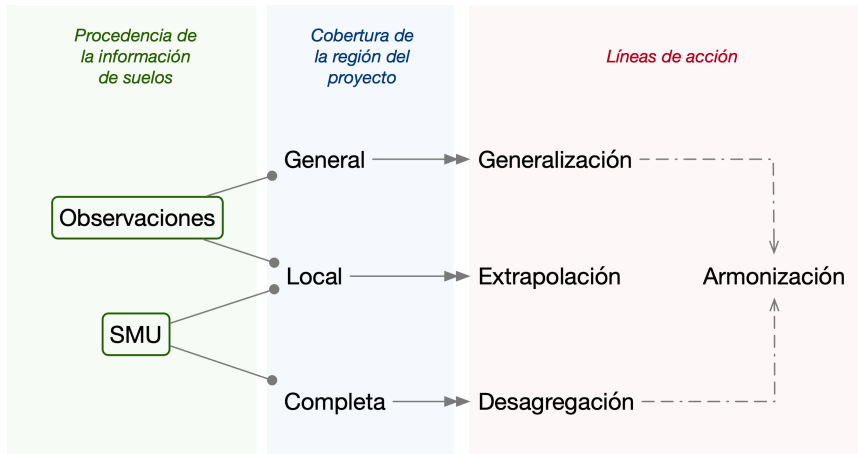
Procedencia de la información de suelos

Cobertura de la región del proyecto

Líneas de acción

Observaciones

SMU

General

Local

Completa

Generalización

Extrapolación

Desagregación

Armonización